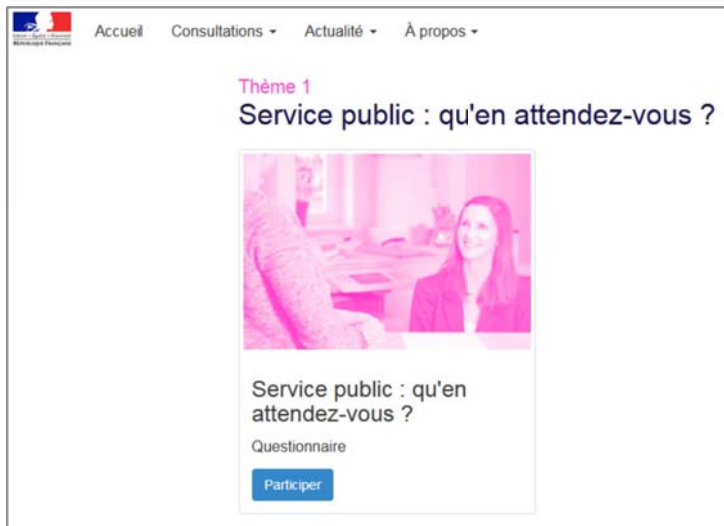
Liberté • Égalité • Fraternité
République Française

Accueil Consultations ▾ Actualité ▾ À propos ▾

Thème 1
Service public : qu'en attendez-vous ?

Service public : qu'en attendez-vous ?

Questionnaire

Participer